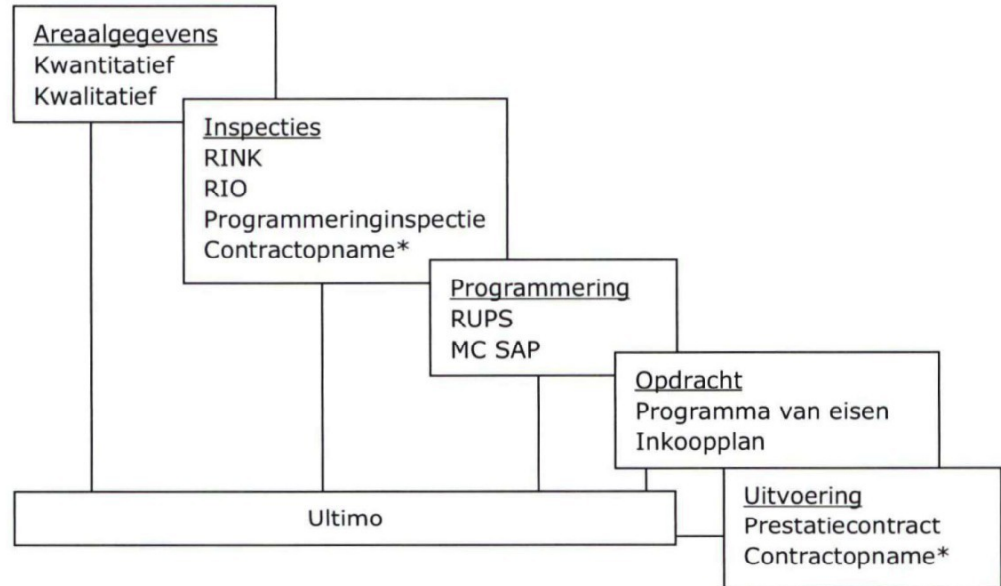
Areaalgegevens
Kwantitatief
Kwalitatief

Inspecties
RINK
RIO
Programmeringinspectie
Contractopname*

Programmering
RUPS
MC SAP

Opdracht
Programma van eisen
Inkoopplan

Uitvoering
Prestatiecontract
Contractopname*

Ultimo